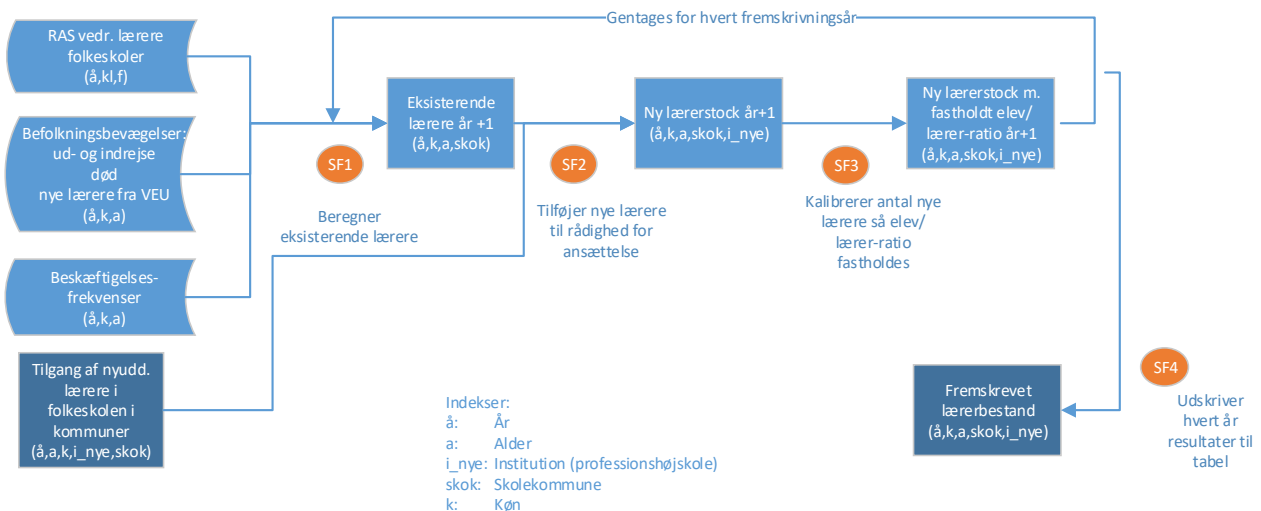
RAS vedr. lærere folkeskoler (å,kl,f)

Befolkningsbevægelser: ud- og indrejse død nye lærere fra VEU (å,k,a)

Beskæftigelses-frekvenser (å,k,a)

Tilgang af nyudd. lærere i folkeskolen i kommuner (å,a,k,i_nye,skok)

Gentages for hvert fremskrivningsår

Eksisterende lærere år +1 (å,k,a,skok)

SF1

Beregner eksisterende lærere

Ny lærerstock år+1 (å,k,a,skok,i_nye)

SF2

Tilføjer nye lærere til rådighed for ansættelse

Ny lærerstock m. fastholdt elev/lærer-ratio år+1 (å,k,a,skok,i_nye)

SF3

Kalibrerer antal nye lærere så elev/lærer-ratio fastholdes

Indekser:
å: År
a: Alder
i_nye: Institution (professionshøjskole)
skok: Skolekommune
k: Køn

Fremskrevet lærerbestand (å,k,a,skok,i_nye)

SF4

Udskriver hvert år resultater til tabel